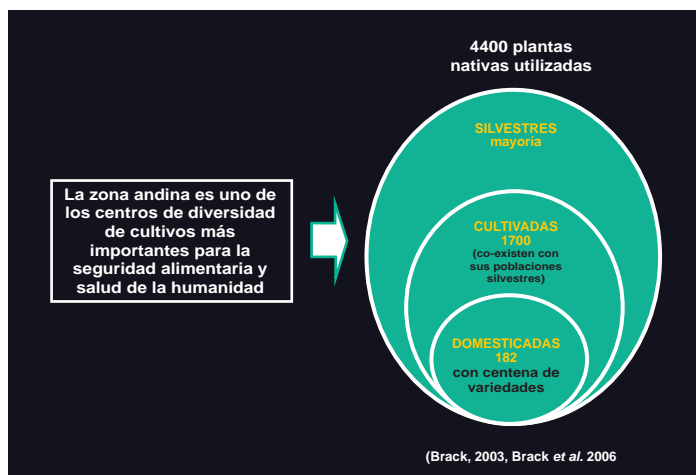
4400 plantas nativas utilizadas

La zona andina es uno de los centros de diversidad de cultivos más importantes para la seguridad alimentaria y salud de la humanidad

SILVESTRES
mayoría

CULTIVADAS
1700
(co-existen con sus poblaciones silvestres)

DOMESTICADAS
182
con centena de variedades

(Brack, 2003, Brack *et al.* 2006